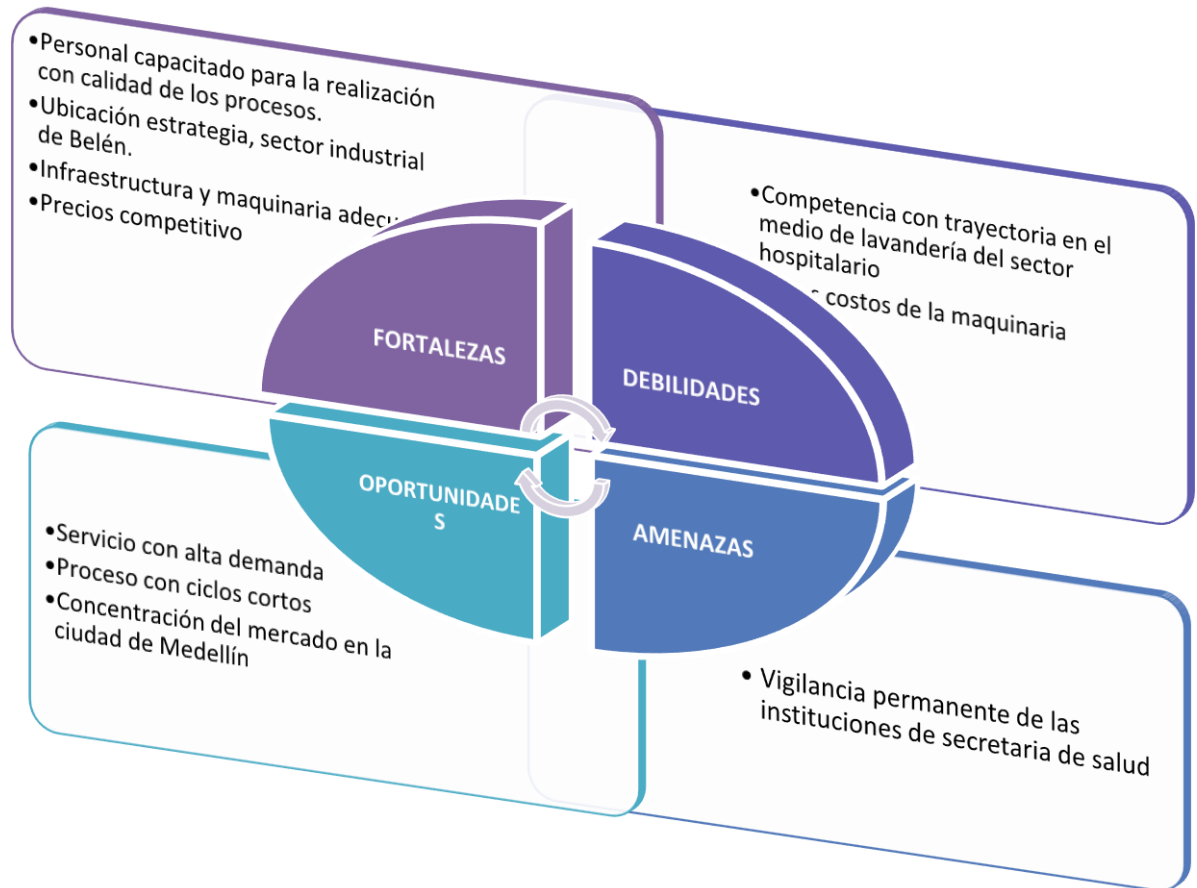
•Personal capacitado para la realización con calidad de los procesos.
•Ubicación estrategia, sector industrial de Belén.
•Infraestructura y maquinaria adecu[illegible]
•Precios competitivo

•Competencia con trayectoria en el medio de lavandería del sector hospitalario
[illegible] costos de la maquinaria

FORTALEZAS

DEBILIDADES

OPORTUNIDADES

AMENAZAS

•Servicio con alta demanda
•Proceso con ciclos cortos
•Concentración del mercado en la ciudad de Medellín

• Vigilancia permanente de las instituciones de secretaria de salud